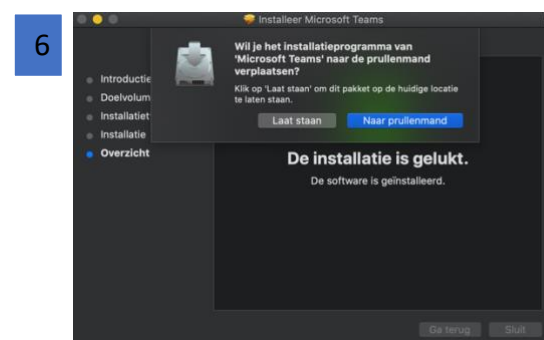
6

Installeer Microsoft Teams

Wil je het installatieprogramma van 'Microsoft Teams' naar de prullenmand verplaatsen?

Klik op 'Laat staan' om dit pakket op de huidige locatie te laten staan.

Laat staan

Naar prullenmand

Introductie

Doelvolum

Installatiet

Installatie

Overzicht

De installatie is gelukt.

De software is geïnstalleerd.

Ga terug

Sluit